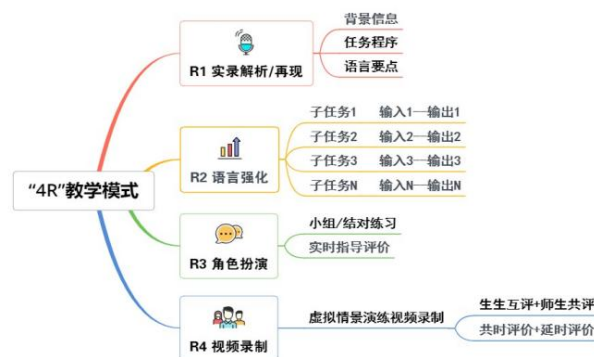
"4R"教学模式

R1 实录解析/再现
背景信息
任务程序
语言要点

R2 语言强化
子任务1 输入1—输出1
子任务2 输入2—输出2
子任务3 输入3—输出3
子任务N 输入N—输出N

R3 角色扮演
小组/结对练习
实时指导评价

R4 视频录制
虚拟情景演练视频录制
生生互评+师生共评
共时评价+延时评价